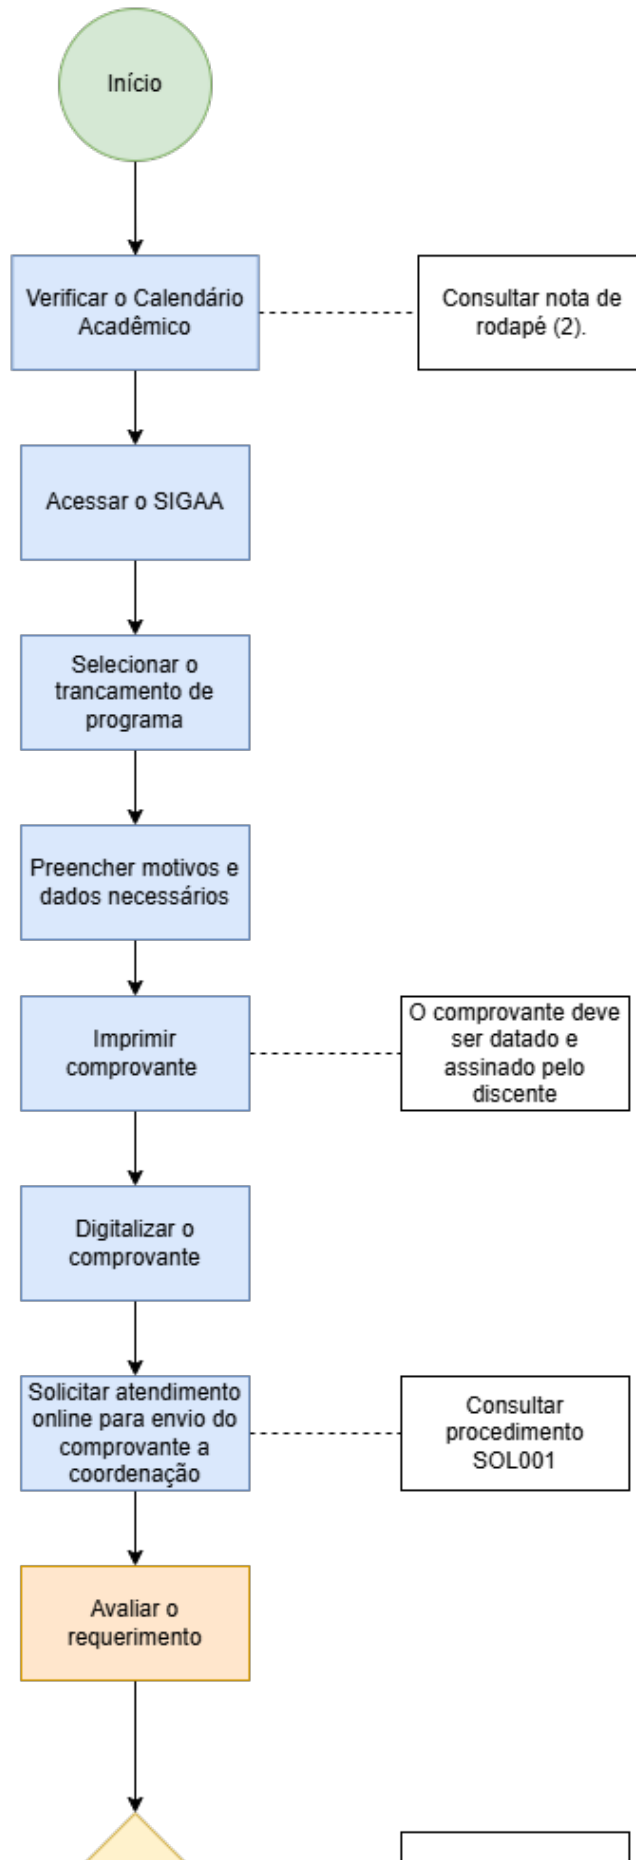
Início

Verificar o Calendário Acadêmico

Consultar nota de rodapé (2).

Acessar o SIGAA

Selecionar o trancamento de programa

Preencher motivos e dados necessários

Imprimir comprovante

O comprovante deve ser datado e assinado pelo discente

Digitalizar o comprovante

Solicitar atendimento online para envio do comprovante a coordenação

Consultar procedimento SOL001

Avaliar o requerimento